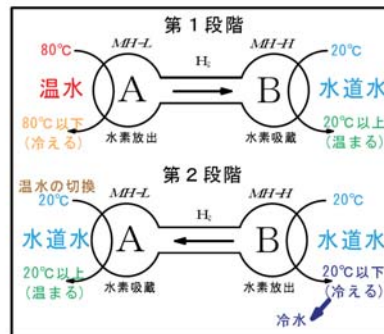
第１段階

80℃
温水
80℃以下
(冷える)
MH-L
A
水素放出
$H_2$
MH-H
B
水素吸蔵
20℃
水道水
20℃以上
(温まる)

第２段階

温水の切換
20℃
水道水
20℃以上
(温まる)
MH-L
A
水素吸蔵
$H_2$
MH-H
B
水素放出
20℃
水道水
20℃以下
(冷える)
冷水